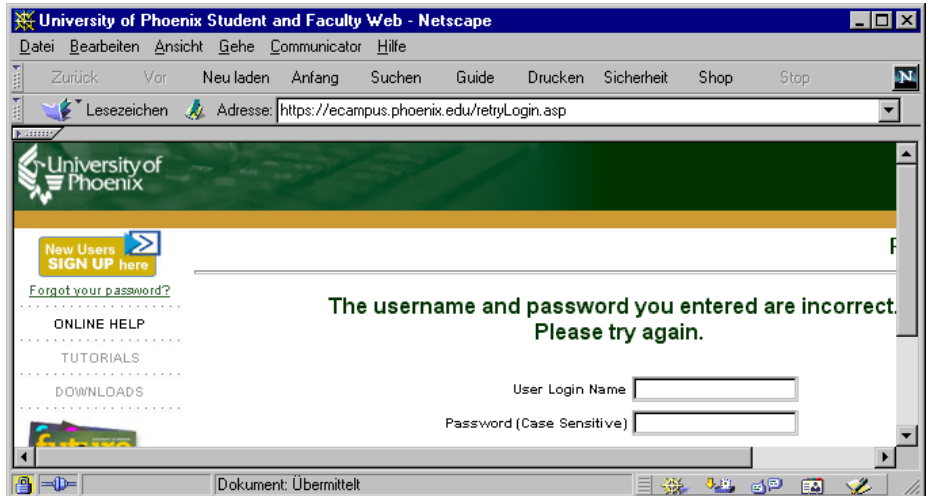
University of Phoenix Student and Faculty Web - Netscape

Datei Bearbeiten Ansicht Gehe Communicator Hilfe

Zurück Vor Neu laden Anfang Suchen Guide Drucken Sicherheit Shop Stop

Lesezeichen Adresse: https://ecampus.phoenix.edu/retryLogin.asp

University of Phoenix

New Users SIGN UP here

Forgot your password?

ONLINE HELP

TUTORIALS

DOWNLOADS

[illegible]

The username and password you entered are incorrect. Please try again.

User Login Name

Password (Case Sensitive)

Dokument: Übermittelt